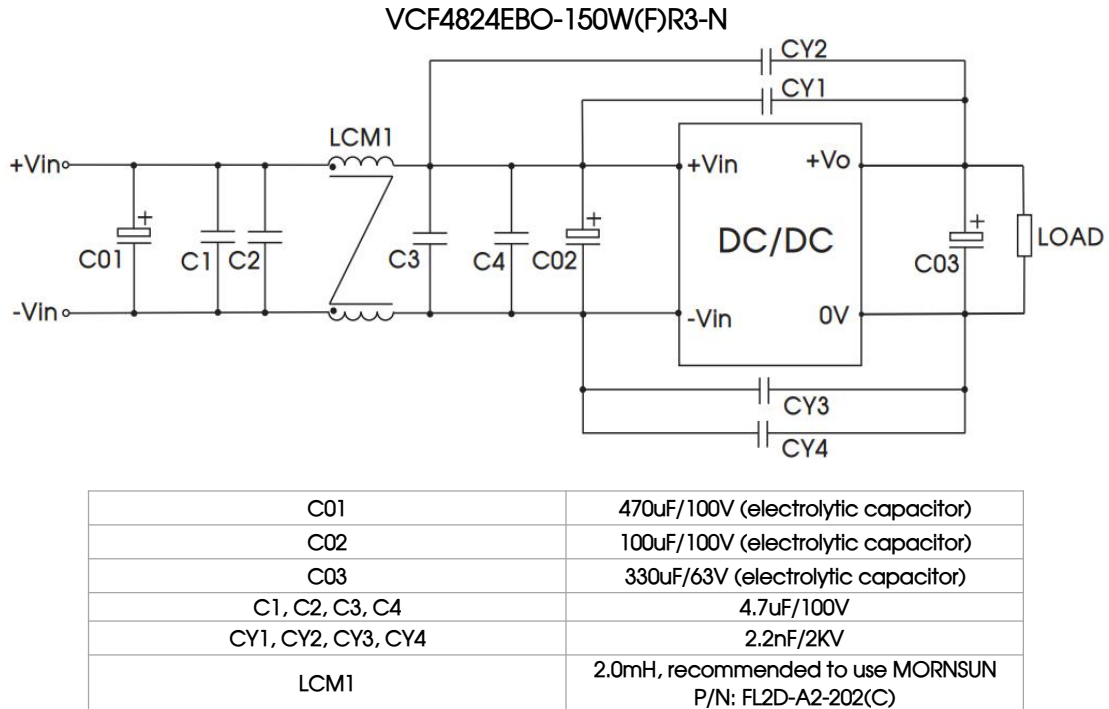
VCF4824EBO-150W(F)R3-N

CY2
CY1
LCM1
+Vin
+Vin
+Vo
C01
C1
C2
C3
C4
C02
DC/DC
C03
LOAD
-Vin
-Vin
0V
CY3
CY4

| | |
|---|---|
| C01 | 470uF/100V (electrolytic capacitor) |
| C02 | 100uF/100V (electrolytic capacitor) |
| C03 | 330uF/63V (electrolytic capacitor) |
| C1, C2, C3, C4 | 4.7uF/100V |
| CY1, CY2, CY3, CY4 | 2.2nF/2KV |
| LCM1 | 2.0mH, recommended to use MORNSUN P/N: FL2D-A2-202(C) |